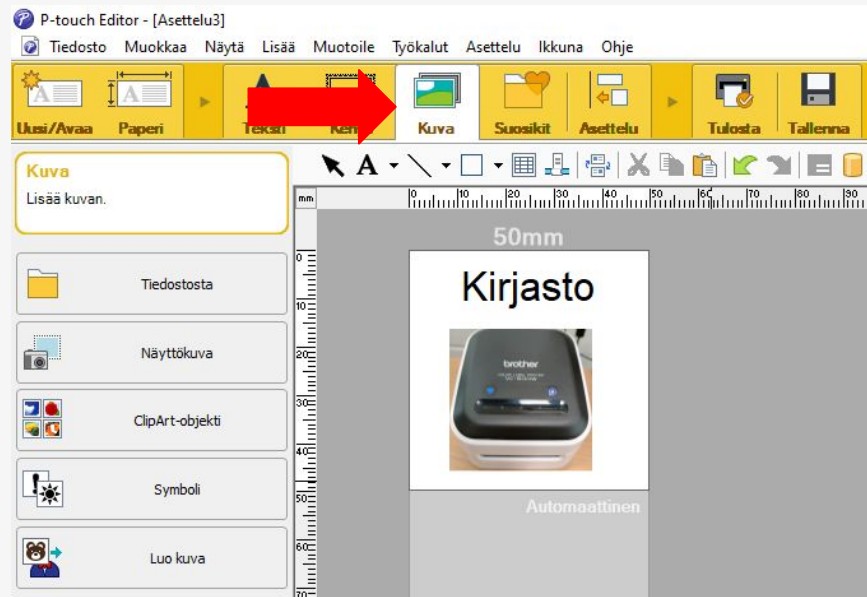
P-touch Editor - [Asettelu3]

Tiedosto Muokkaa Näytä Lisää Muotoile Työkalut Asettelu Ikkuna Ohje

Uusi/Avaa Paperi Teksti Kehys Kuva Suosikit Asettelu Tulosta Tallenna

Kuva
Lisää kuvan.

Tiedostosta

Näyttökuva

ClipArt-objekti

Symboli

Luo kuva

mm

10 20 30 40 50 60 70 80 90

0 10 20 30 40 50 60 70

50mm

Kirjasto

brother

Automaattinen